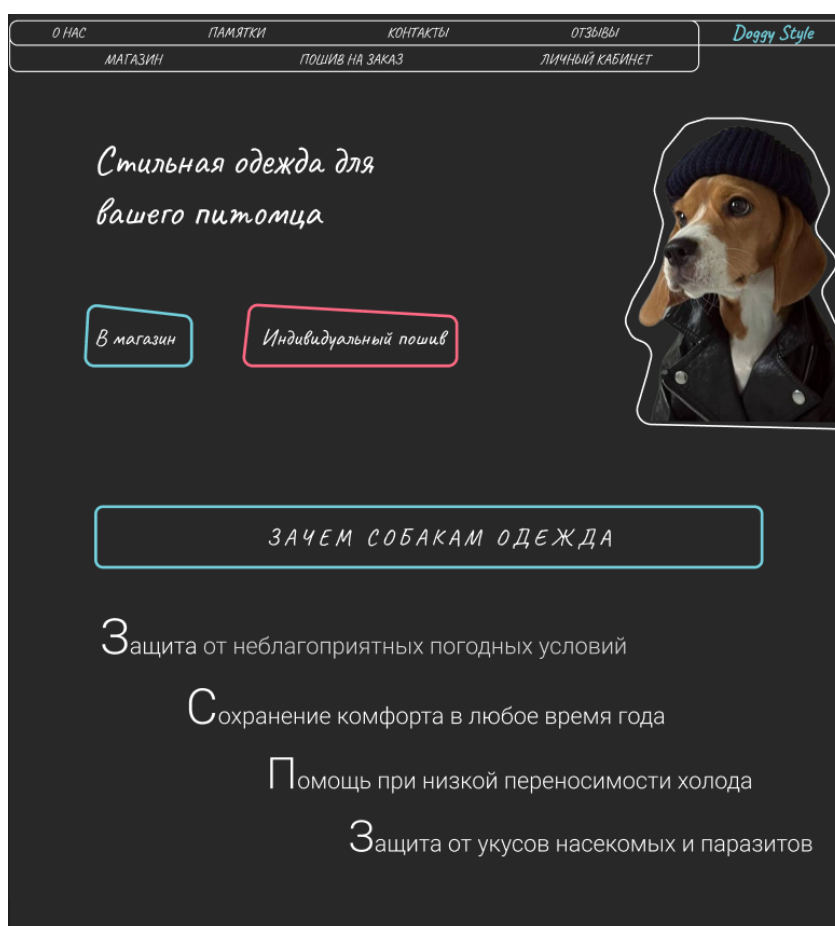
О НАС ПАМЯТКИ КОНТАКТЫ ОТЗЫВЫ

Doggy Style

МАГАЗИН ПОШИВ НА ЗАКАЗ ЛИЧНЫЙ КАБИНЕТ

Стильная одежда для вашего питомца

В магазин

Индивидуальный пошив

ЗАЧЕМ СОБАКАМ ОДЕЖДА

Защита от неблагоприятных погодных условий

Сохранение комфорта в любое время года

Помощь при низкой переносимости холода

Защита от укусов насекомых и паразитов